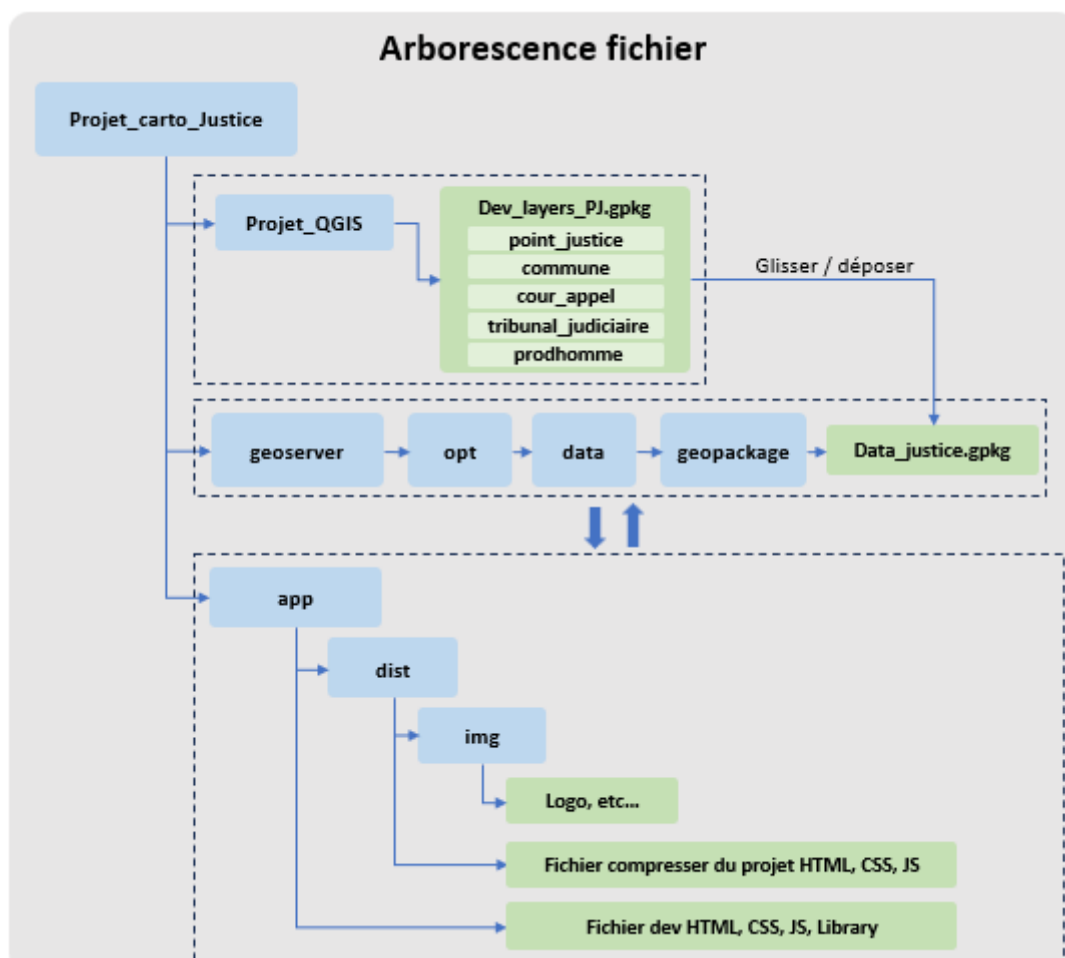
Arborescence fichier

Projet_carto_Justice

Projet_QGIS

Dev_layers_PJ.gpkg
point_justice
commune
cour_appel
tribunal_judiciaire
prodhomme

Glisser / déposer

geoserver
opt
data
geopackage
Data_justice.gpkg

app
dist
img
Logo, etc...
Fichier compresser du projet HTML, CSS, JS
Fichier dev HTML, CSS, JS, Library